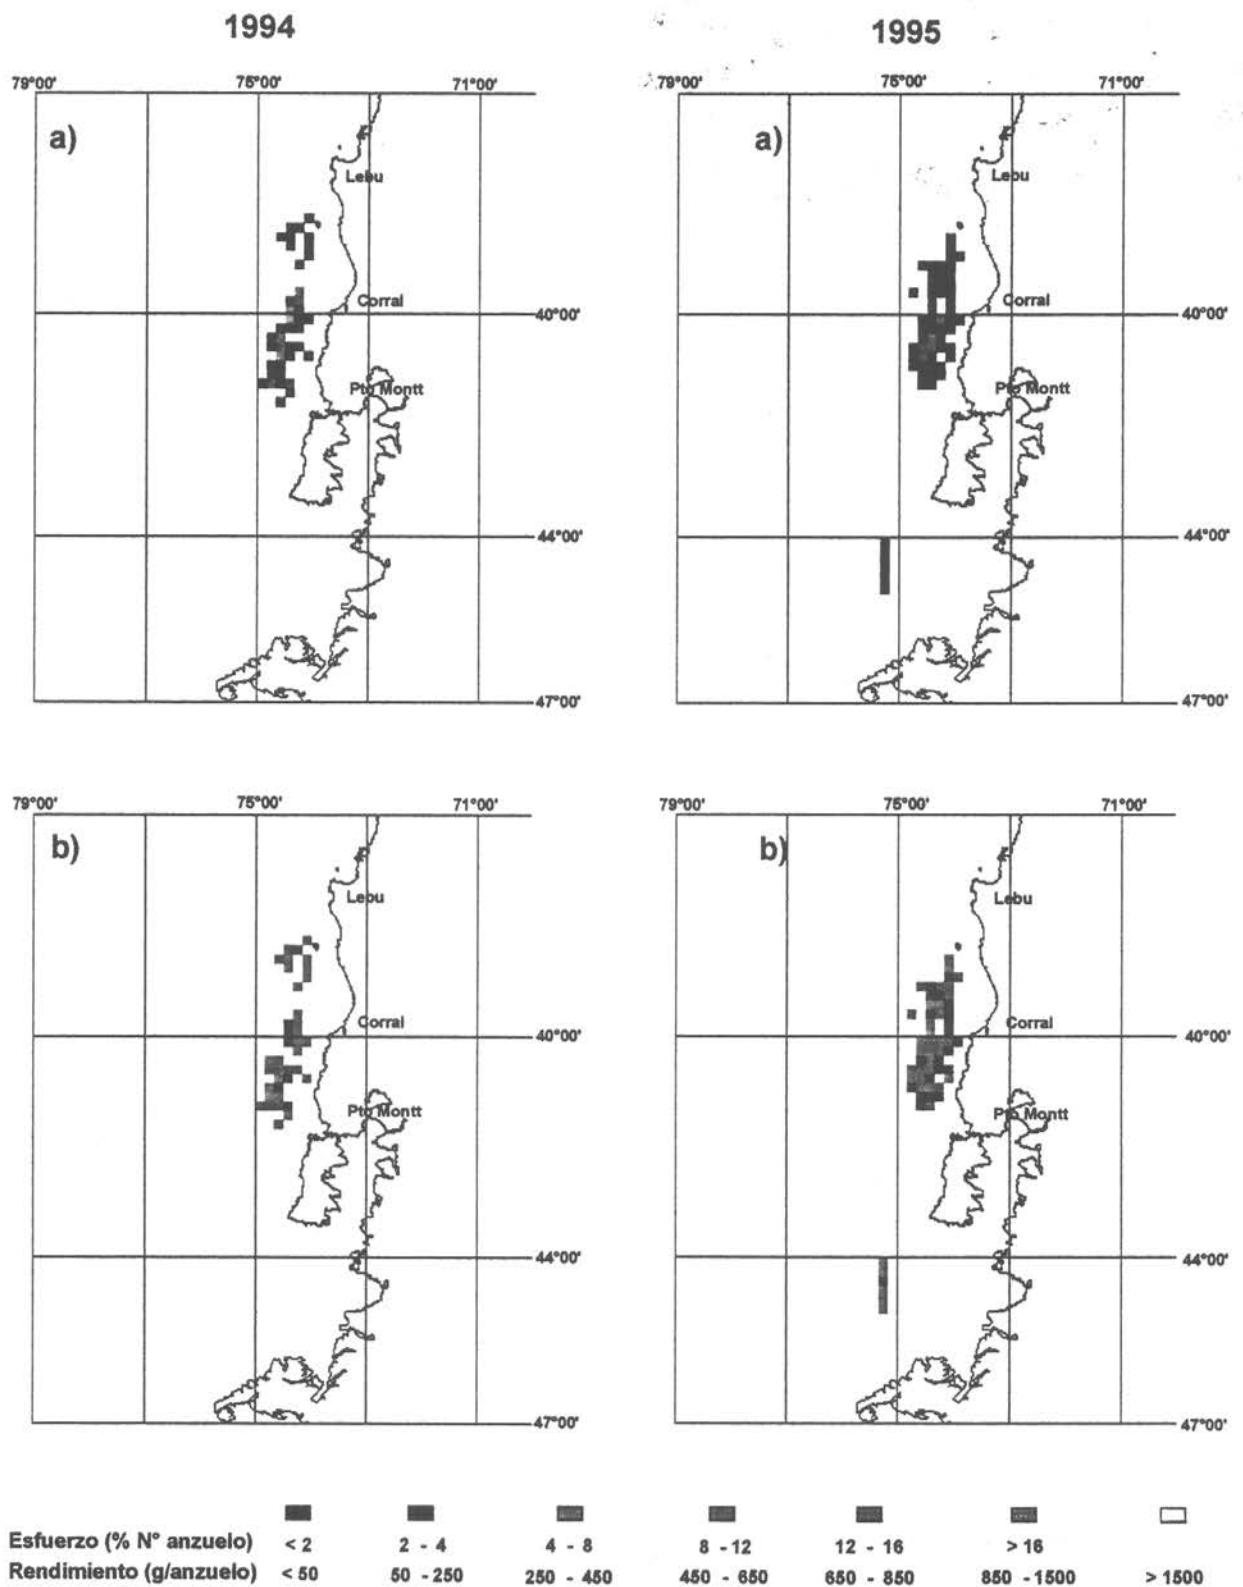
1994

79°00' 75°00' 71°00'

a)

Lebu

Corral

40°00'

Pto Montt

44°00'

47°00'

1995

79°00' 75°00' 71°00'

a)

Lebu

Corral

40°00'

Pto Montt

44°00'

47°00'

79°00' 75°00' 71°00'

b)

Lebu

Corral

40°00'

Pto Montt

44°00'

47°00'

79°00' 75°00' 71°00'

b)

Lebu

Corral

40°00'

Pto Montt

44°00'

47°00'

| | | | | | | | |
|---|---|---|---|---|---|---|---|
| Esfuerzo (% N° anzuelo) | < 2 | 2 - 4 | 4 - 8 | 8 - 12 | 12 - 16 | > 16 | |
| Rendimiento (g/anzuelo) | < 50 | 50 - 250 | 250 - 450 | 450 - 650 | 650 - 850 | 850 - 1500 | > 1500 |